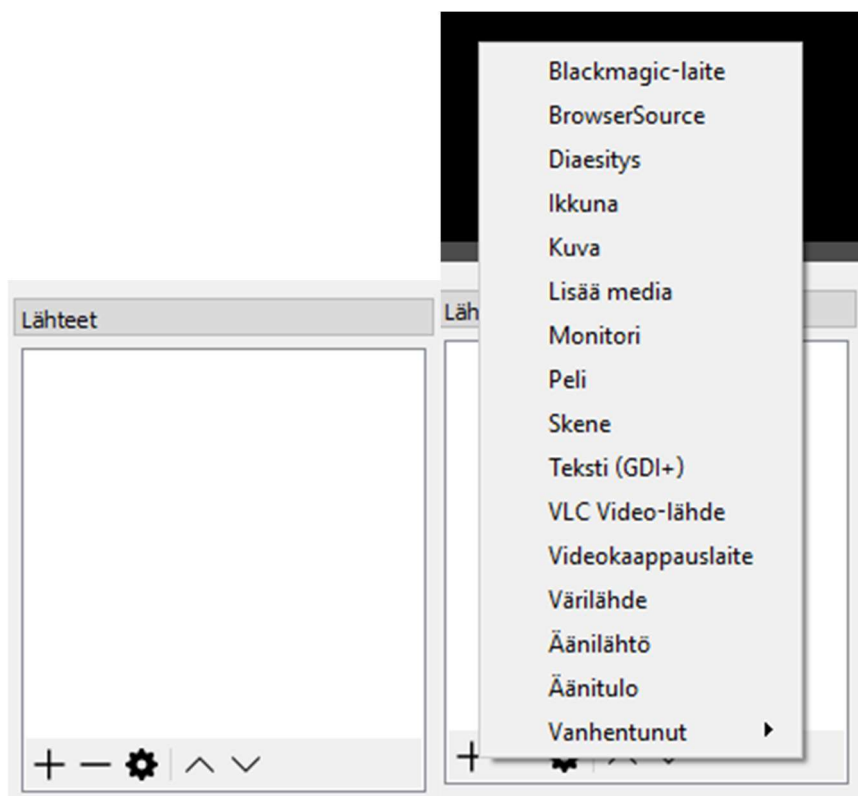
Lähteet

+ — ⚙ ∧ ∨

Läh

+

Blackmagic-laite
BrowserSource
Diaesitys
Ikkuna
Kuva
Lisää media
Monitori
Peli
Skene
Teksti (GDI+)
VLC Video-lähde
Videokaappauslaite
Värilähde
Äänilähtö
Äänitulo
Vanhentunut ▸